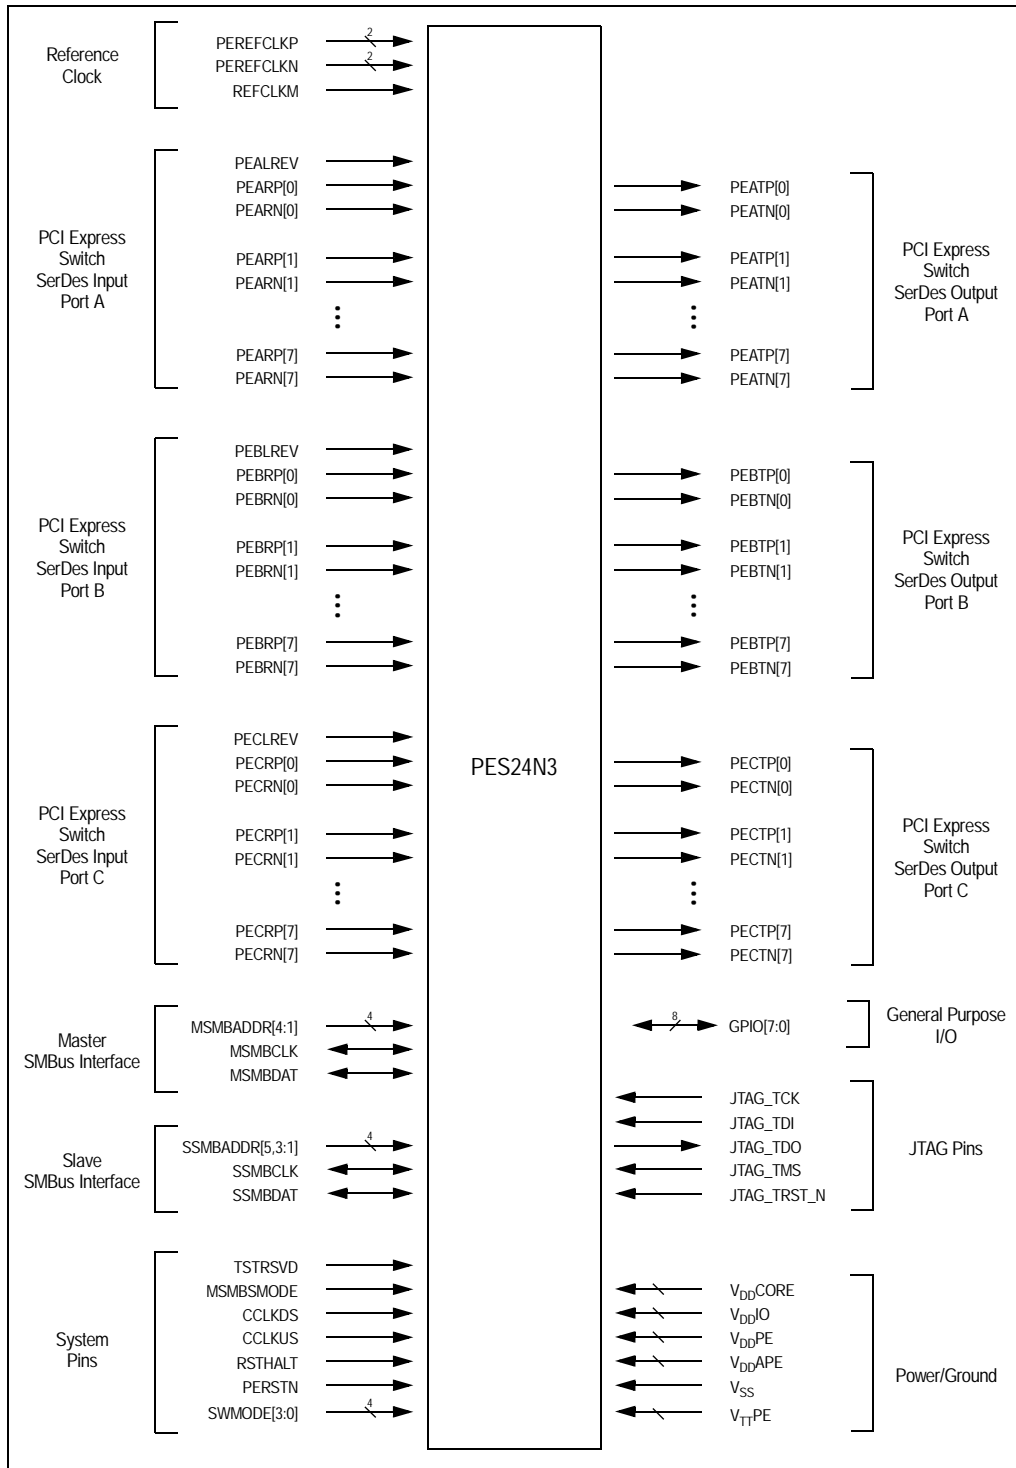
Reference Clock

PEREFCLKP
2
PEREFCLKN
2
REFCLKM

PCI Express Switch SerDes Input Port A

PEALREV
PEARP[0]
PEARN[0]
PEARP[1]
PEARN[1]
⋮
PEARP[7]
PEARN[7]

PEATP[0]
PEATN[0]
PEATP[1]
PEATN[1]
⋮
PEATP[7]
PEATN[7]

PCI Express Switch SerDes Output Port A

PCI Express Switch SerDes Input Port B

PEBLREV
PEBRP[0]
PEBRN[0]
PEBRP[1]
PEBRN[1]
⋮
PEBRP[7]
PEBRN[7]

PEBTP[0]
PEBTN[0]
PEBTP[1]
PEBTN[1]
⋮
PEBTP[7]
PEBTN[7]

PCI Express Switch SerDes Output Port B

PES24N3

PCI Express Switch SerDes Input Port C

PECLREV
PECRP[0]
PECRN[0]
PECRP[1]
PECRN[1]
⋮
PECRP[7]
PECRN[7]

PECTP[0]
PECTN[0]
PECTP[1]
PECTN[1]
⋮
PECTP[7]
PECTN[7]

PCI Express Switch SerDes Output Port C

Master SMBus Interface

MSMBADDR[4:1]
4
MSMBCLK
MSMBDAT

8
GPIO[7:0]

General Purpose I/O

Slave SMBus Interface

SSMBADDR[5,3:1]
4
SSMBCLK
SSMBDAT

JTAG_TCK
JTAG_TDI
JTAG_TDO
JTAG_TMS
JTAG_TRST_N

JTAG Pins

System Pins

TSTRSVD
MSMBSMODE
CCLKDS
CCLKUS
RSTHALT
PERSTN
SWMODE[3:0]
4

$V_{DD}$CORE
$V_{DD}$IO
$V_{DD}$PE
$V_{DD}$APE
$V_{SS}$
$V_{TT}$PE

Power/Ground